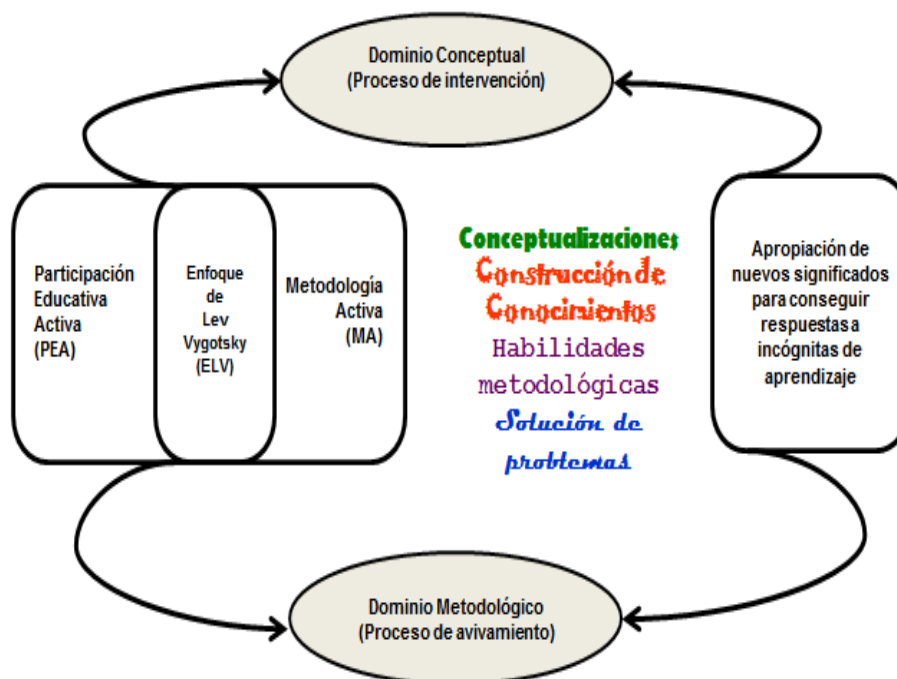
Dominio Conceptual
(Proceso de intervención)

Participación Educativa Activa (PEA)

Enfoque de Lev Vygotsky (ELV)

Metodología Activa (MA)

Conceptualizaciones
Construcción de Conocimientos
Habilidades metodológicas
Solución de problemas

Apropiación de nuevos significados para conseguir respuestas a incógnitas de aprendizaje

Dominio Metodológico
(Proceso de avivamiento)